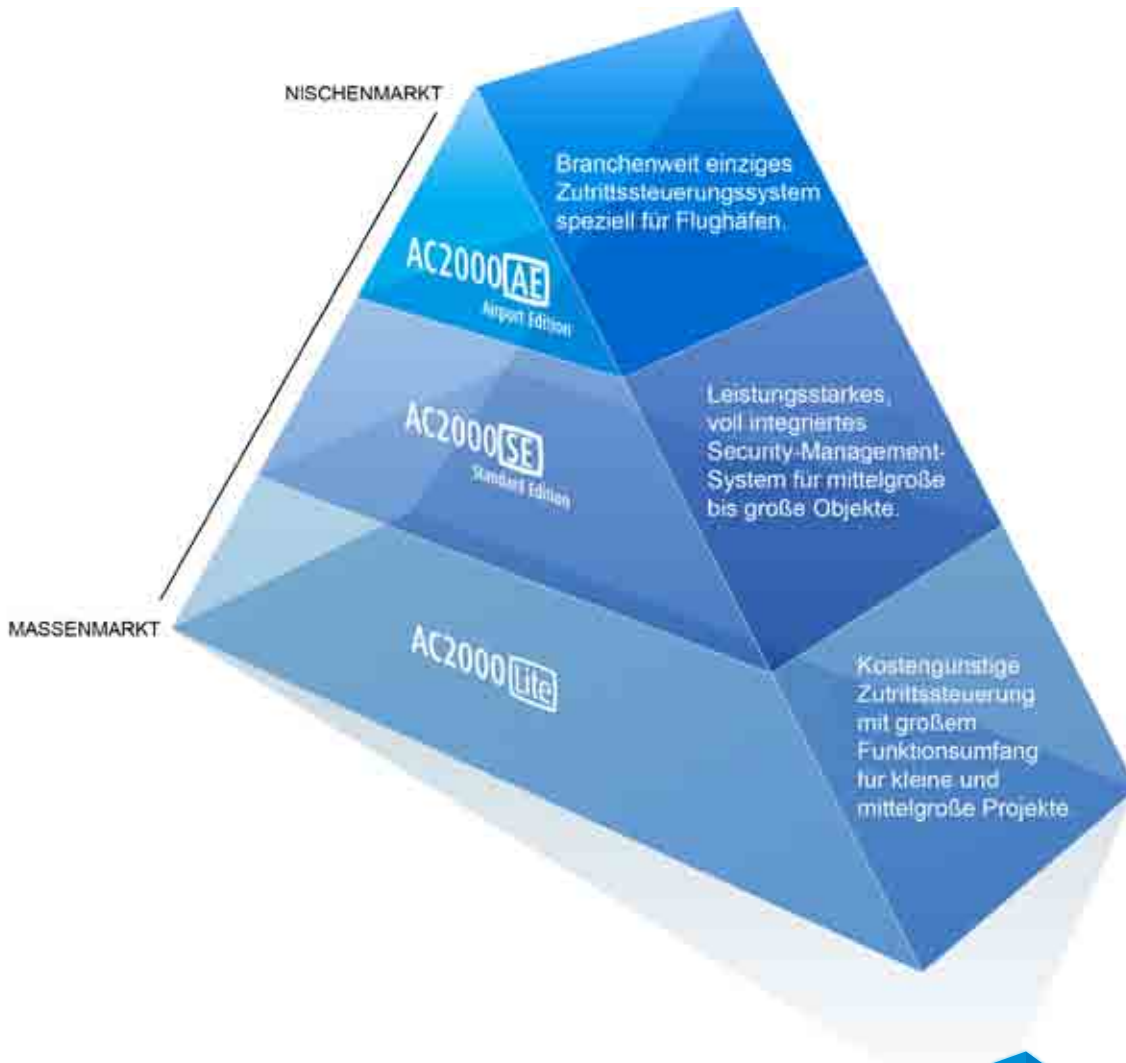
NISCHENMARKT

MASSENMARKT

AC2000AE
Airport Edition

Branchenweit einziges Zutrittssteuerungssystem speziell für Flughäfen.

AC2000SE
Standard Edition

Leistungsstarkes, voll integriertes Security-Management-System für mittelgroße bis große Objekte.

AC2000Lite

Kostengünstige Zutrittssteuerung mit großem Funktionsumfang für kleine und mittelgroße Projekte